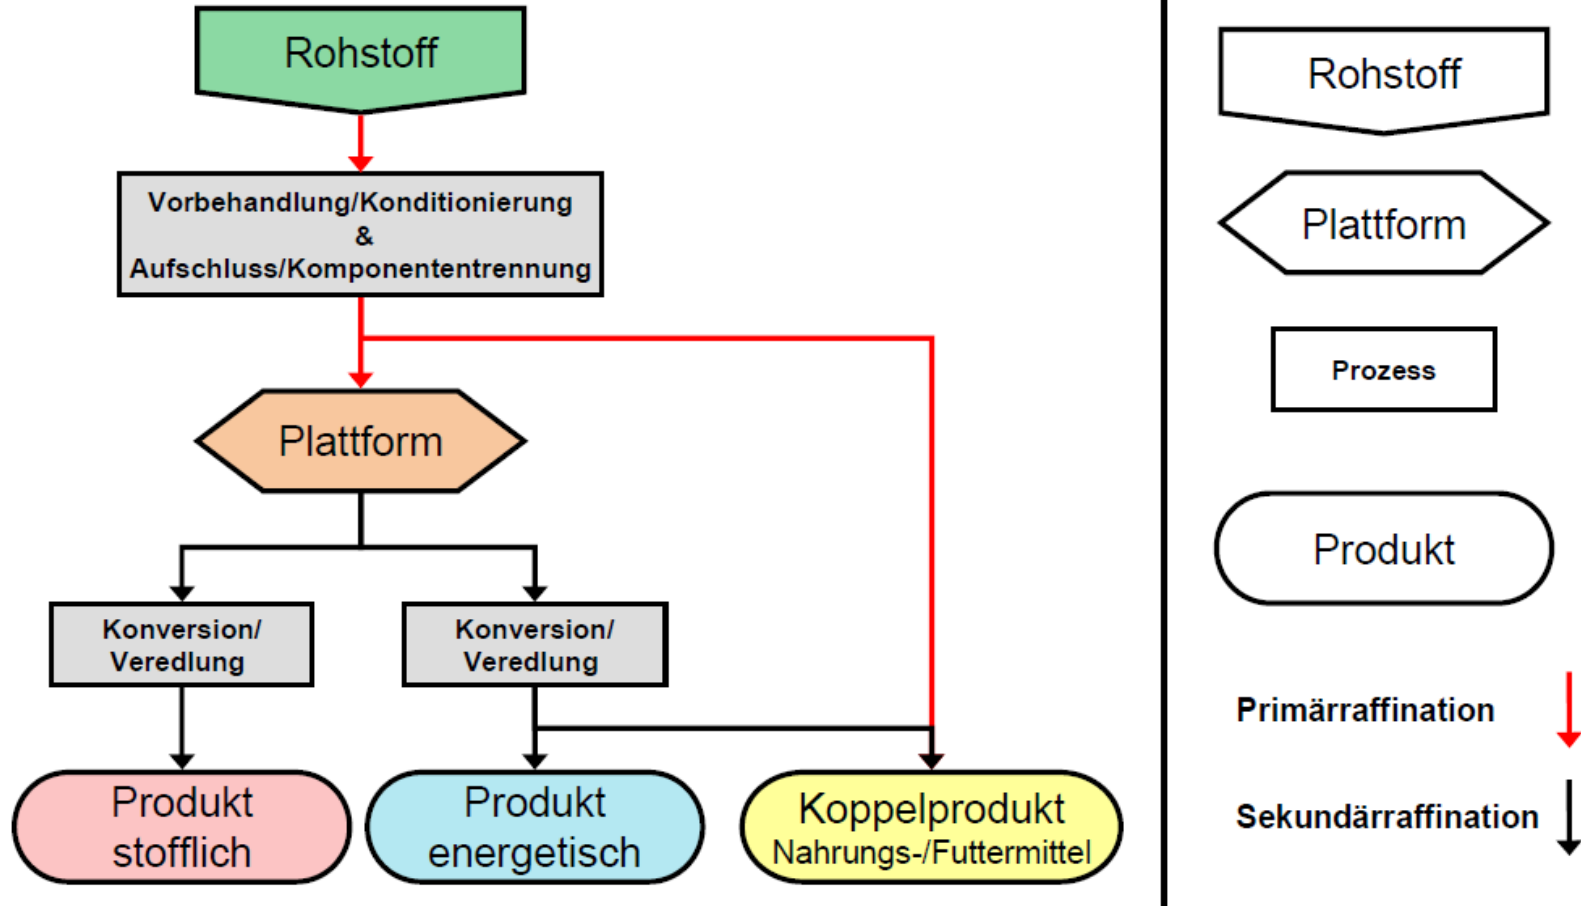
Rohstoff

Vorbehandlung/Konditionierung
&
Aufschluss/Komponententrennung

Plattform

Konversion/
Veredlung

Konversion/
Veredlung

Produkt
stofflich

Produkt
energetisch

Koppelprodukt
Nahrungs-/Futtermittel

Rohstoff

Plattform

Prozess

Produkt

Primärraffination

Sekundärraffination